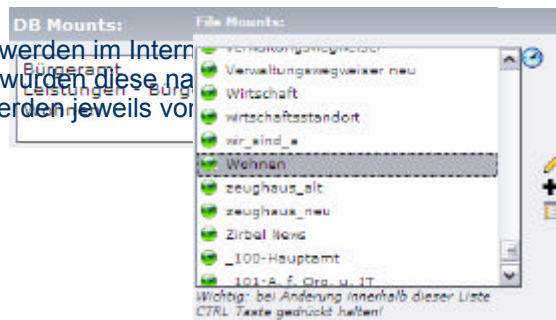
DB Mounts:

File Mounts:

werden im Intern
wurden diese na
rden jeweils vo

Bürgeramt
Leistungen - Bürg

Verwaltungswegweiser neu
Wirtschaft
wirtschaftsstandort
wir_sind_e
Wohnen
zeughaus_alt
zeughaus_neu
Zirbel News
_100-Hauptamt
_101-A. f. Org. u. IT

Wichtig: bei Änderung innerhalb dieser Liste CTRL Taste gedrückt halten!